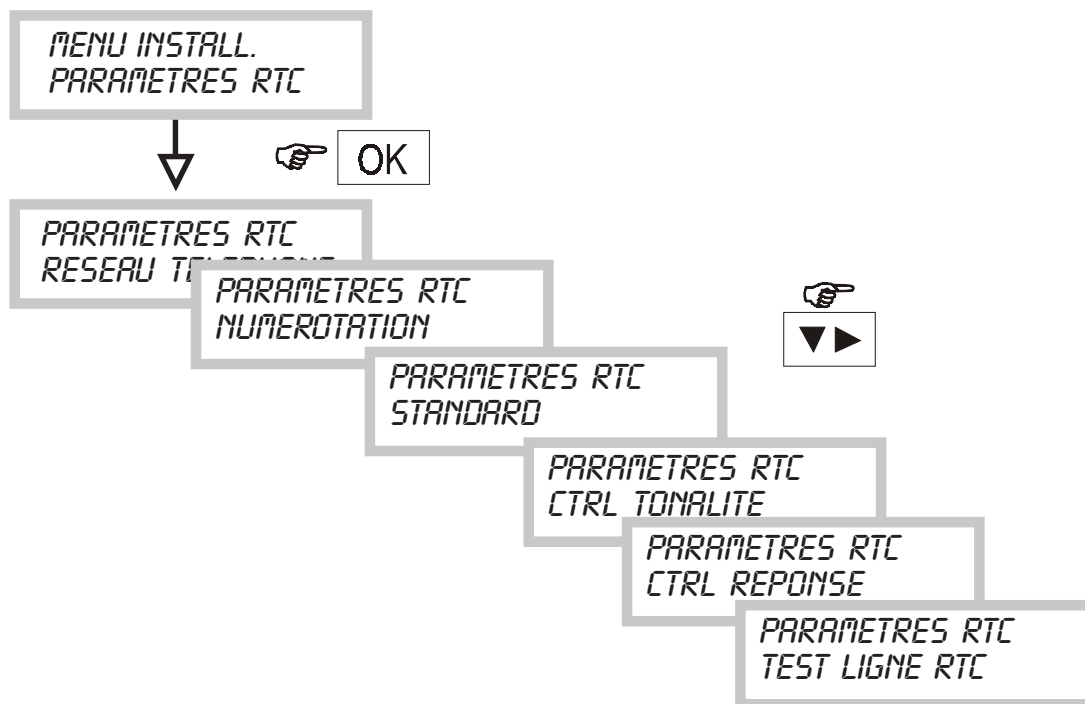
MENU INSTALL.
PARAMETRES RTC

OK

PARAMETRES RTC
RESEAU TE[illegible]

PARAMETRES RTC
NUMEROTATION

PARAMETRES RTC
STANDARD

PARAMETRES RTC
CTRL TONALITE

PARAMETRES RTC
CTRL REPONSE

PARAMETRES RTC
TEST LIGNE RTC

▼►